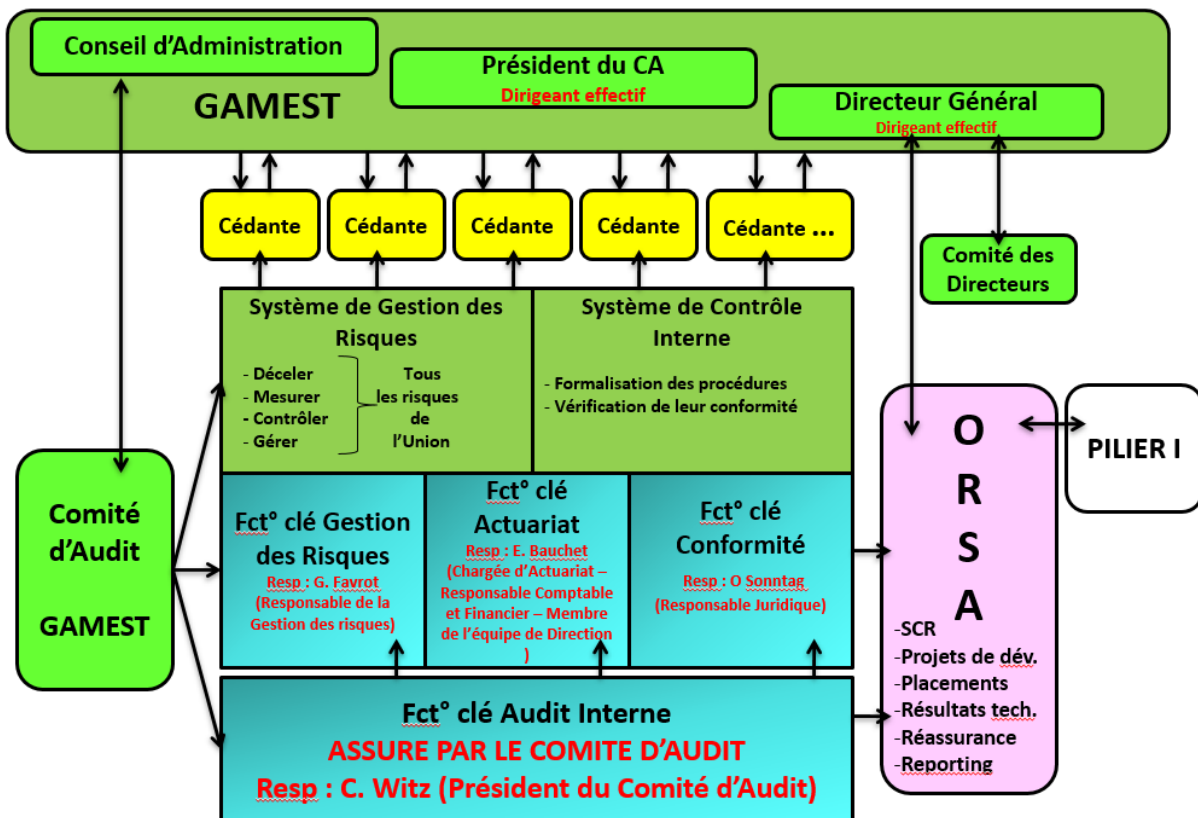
Conseil d'Administration

Président du CA
Dirigeant effectif

GAMEST

Directeur Général
Dirigeant effectif

Cédante

Cédante

Cédante

Cédante

Cédante ...

Comité des Directeurs

Système de Gestion des Risques

- Déceler
- Mesurer
- Contrôler
- Gérer

Tous les risques de l'Union

Système de Contrôle Interne

- Formalisation des procédures
- Vérification de leur conformité

O
R
S
A

PILIER I

Comité d'Audit

GAMEST

Fct° clé Gestion des Risques
Resp : G. Favrot
(Responsable de la Gestion des risques)

Fct° clé Actuariat
Resp : E. Bauchet
(Chargée d'Actuariat – Responsable Comptable et Financier – Membre de l'équipe de Direction )

Fct° clé Conformité
Resp : O Sonntag
(Responsable Juridique)

-SCR
-Projets de dév.
-Placements
-Résultats tech.
-Réassurance
-Reporting

Fct° clé Audit Interne
ASSURE PAR LE COMITE D'AUDIT
Resp : C. Witz (Président du Comité d'Audit)